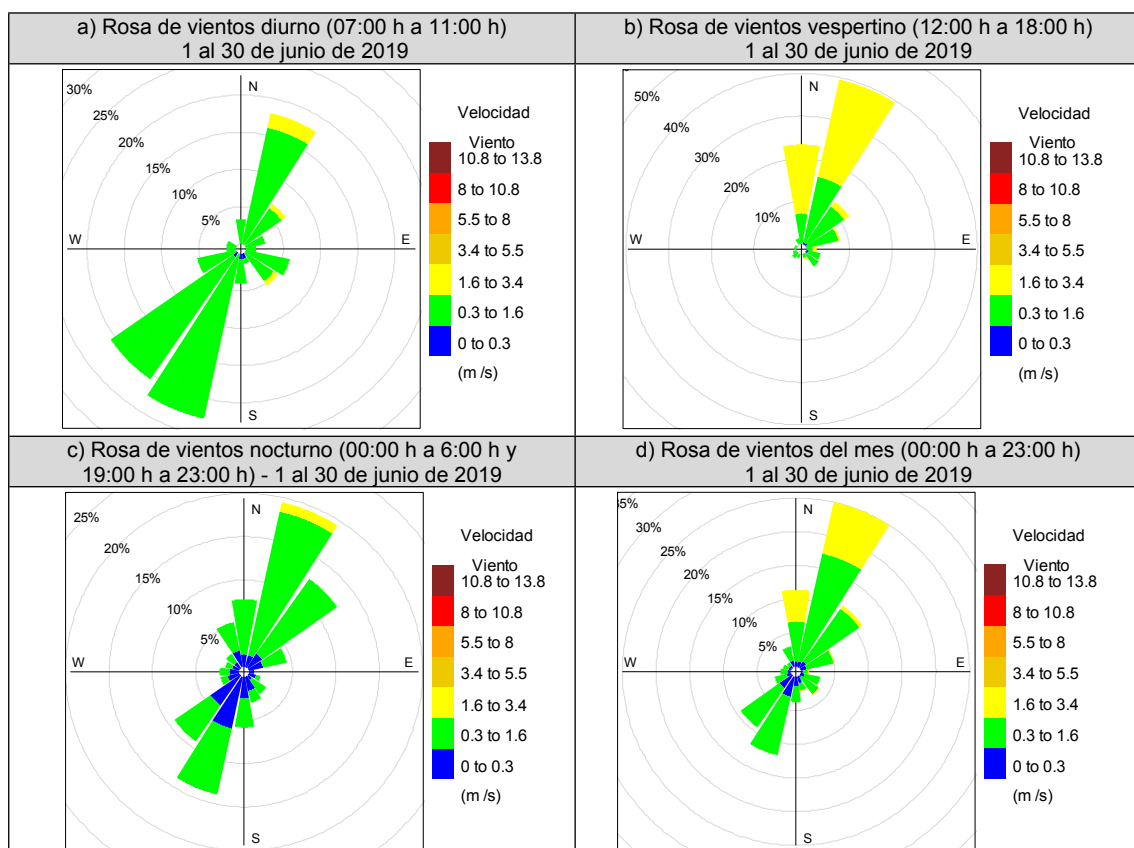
| a) Rosa de vientos diurno (07:00 h a 11:00 h) 1 al 30 de junio de 2019 | b) Rosa de vientos vespertino (12:00 h a 18:00 h) 1 al 30 de junio de 2019 |
|---|---|
| 30% 25% 20% 15% 10% 5% N W E S Velocidad Viento 10.8 to 13.8 8 to 10.8 5.5 to 8 3.4 to 5.5 1.6 to 3.4 0.3 to 1.6 0 to 0.3 (m /s) | 50% 40% 30% 20% 10% N W E S Velocidad Viento 10.8 to 13.8 8 to 10.8 5.5 to 8 3.4 to 5.5 1.6 to 3.4 0.3 to 1.6 0 to 0.3 (m /s) |
| c) Rosa de vientos nocturno (00:00 h a 6:00 h y 19:00 h a 23:00 h) - 1 al 30 de junio de 2019 | d) Rosa de vientos del mes (00:00 h a 23:00 h) 1 al 30 de junio de 2019 |
| 25% 20% 15% 10% 5% N W E S Velocidad Viento 10.8 to 13.8 8 to 10.8 5.5 to 8 3.4 to 5.5 1.6 to 3.4 0.3 to 1.6 0 to 0.3 (m /s) | 5% 30% 25% 20% 15% 10% 5% N W E S Velocidad Viento 10.8 to 13.8 8 to 10.8 5.5 to 8 3.4 to 5.5 1.6 to 3.4 0.3 to 1.6 0 to 0.3 (m /s) |